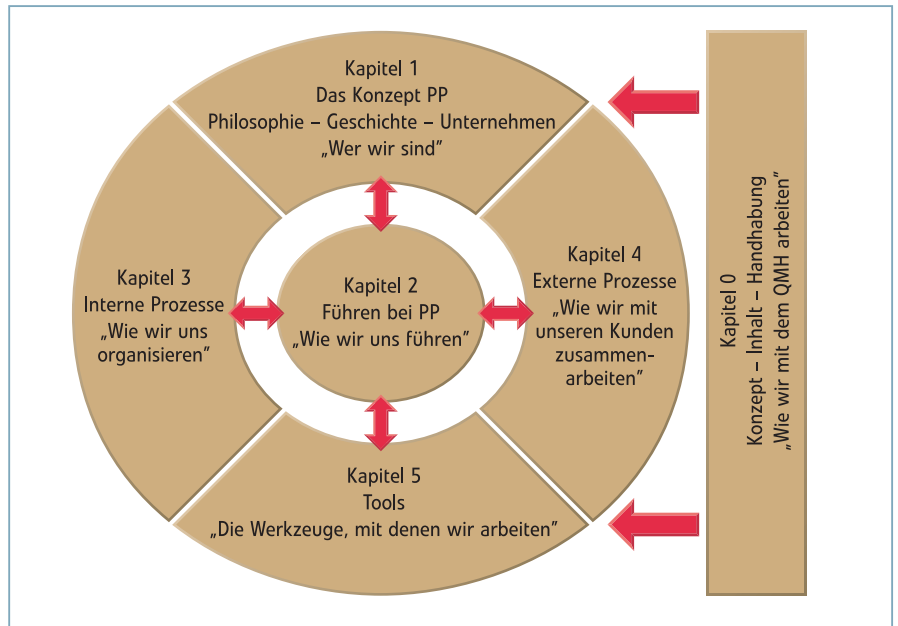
Kapitel 1
Das Konzept PP
Philosophie – Geschichte – Unternehmen
„Wer wir sind"

Kapitel 3
Interne Prozesse
„Wie wir uns organisieren"

Kapitel 2
Führen bei PP
„Wie wir uns führen"

Kapitel 4
Externe Prozesse
„Wie wir mit unseren Kunden zusammenarbeiten"

Kapitel 5
Tools
„Die Werkzeuge, mit denen wir arbeiten"

Kapitel 0
Konzept – Inhalt – Handhabung
„Wie wir mit dem QMH arbeiten"